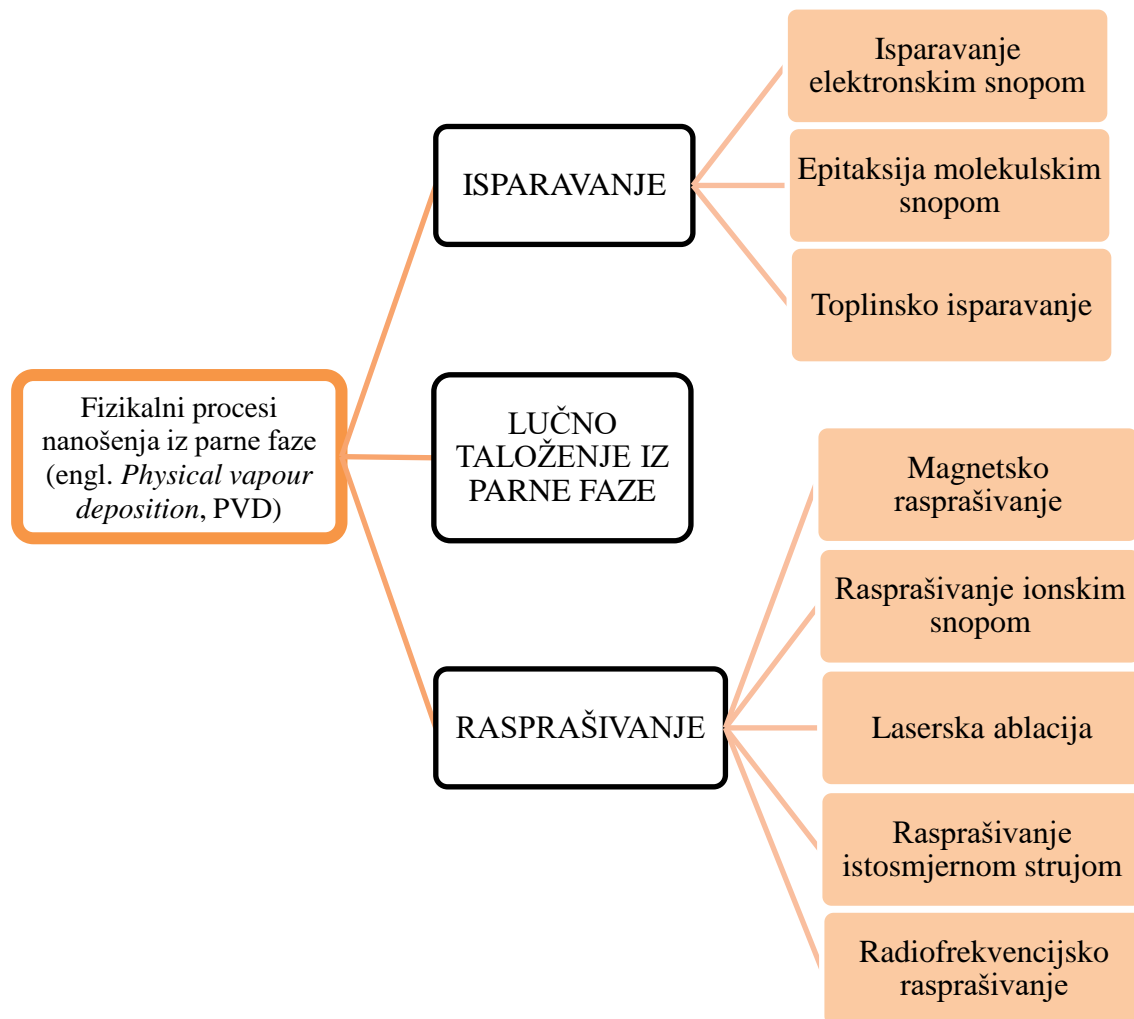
Fizikalni procesi nanošenja iz parne faze (engl. *Physical vapour deposition*, PVD)

ISPARAVANJE

Isparavanje elektronskim snopom

Epitaksija molekulskim snopom

Toplinsko isparavanje

LUČNO TALOŽENJE IZ PARNE FAZE

RASPRAŠIVANJE

Magnetsko rasprašivanje

Rasprašivanje ionskim snopom

Laserska ablacija

Rasprašivanje istosmjernom strujom

Radiofrekvencijsko rasprašivanje